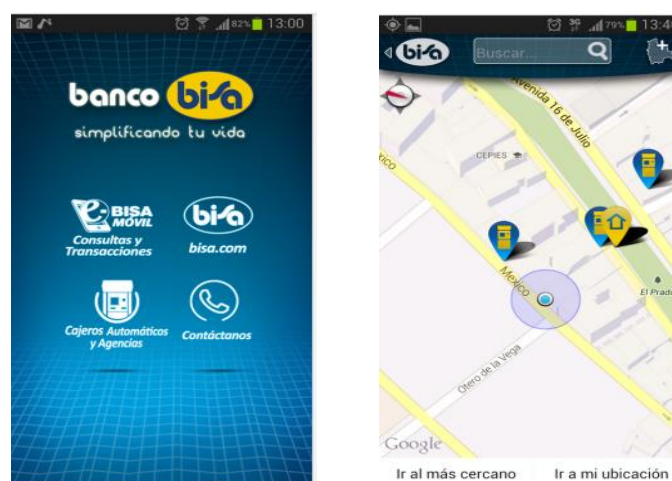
82% 13:00

banco bisa
simplificando tu vida

BISA MÓVIL
Consultas y Transacciones

bisa
bisa.com

Cajeros Automáticos y Agencias

Contáctanos

79% 13:4

bisa
Buscar...

Avenida 16 de Julio
CEPIES
México
El Prado
Otero de la Vega
Google

Ir al más cercano
Ir a mi ubicación